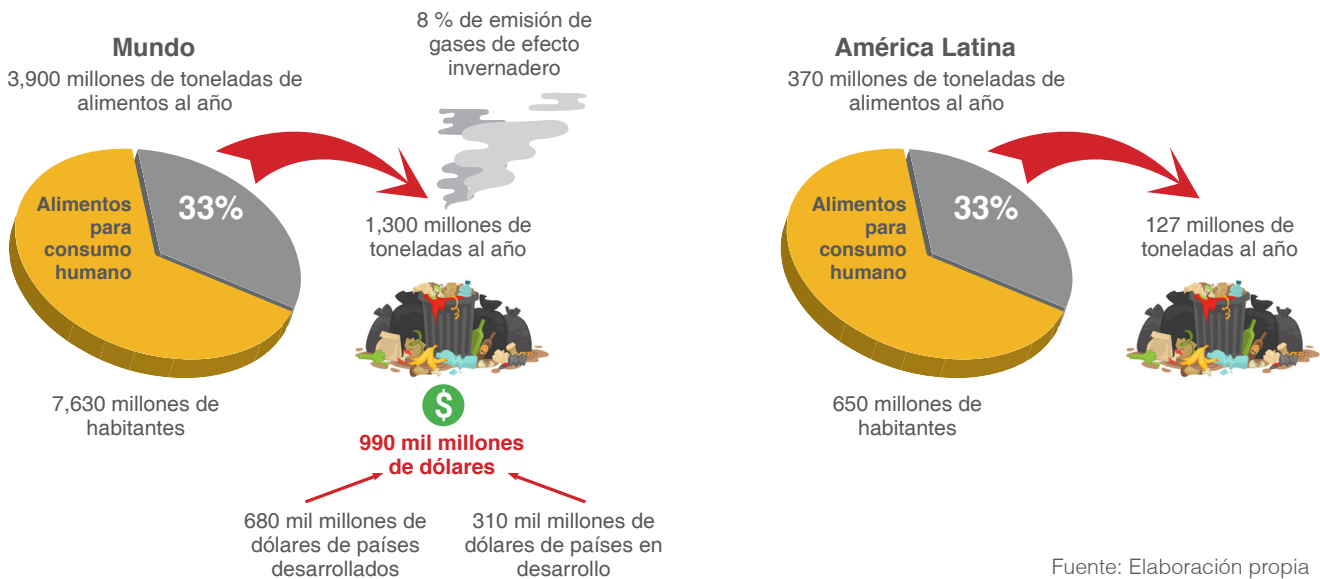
Mundo
3,900 millones de toneladas de alimentos al año

8 % de emisión de gases de efecto invernadero

Alimentos para consumo humano

33%

1,300 millones de toneladas al año

7,630 millones de habitantes

$

990 mil millones de dólares

680 mil millones de dólares de países desarrollados

310 mil millones de dólares de países en desarrollo

América Latina
370 millones de toneladas de alimentos al año

Alimentos para consumo humano

33%

127 millones de toneladas al año

650 millones de habitantes

Fuente: Elaboración propia